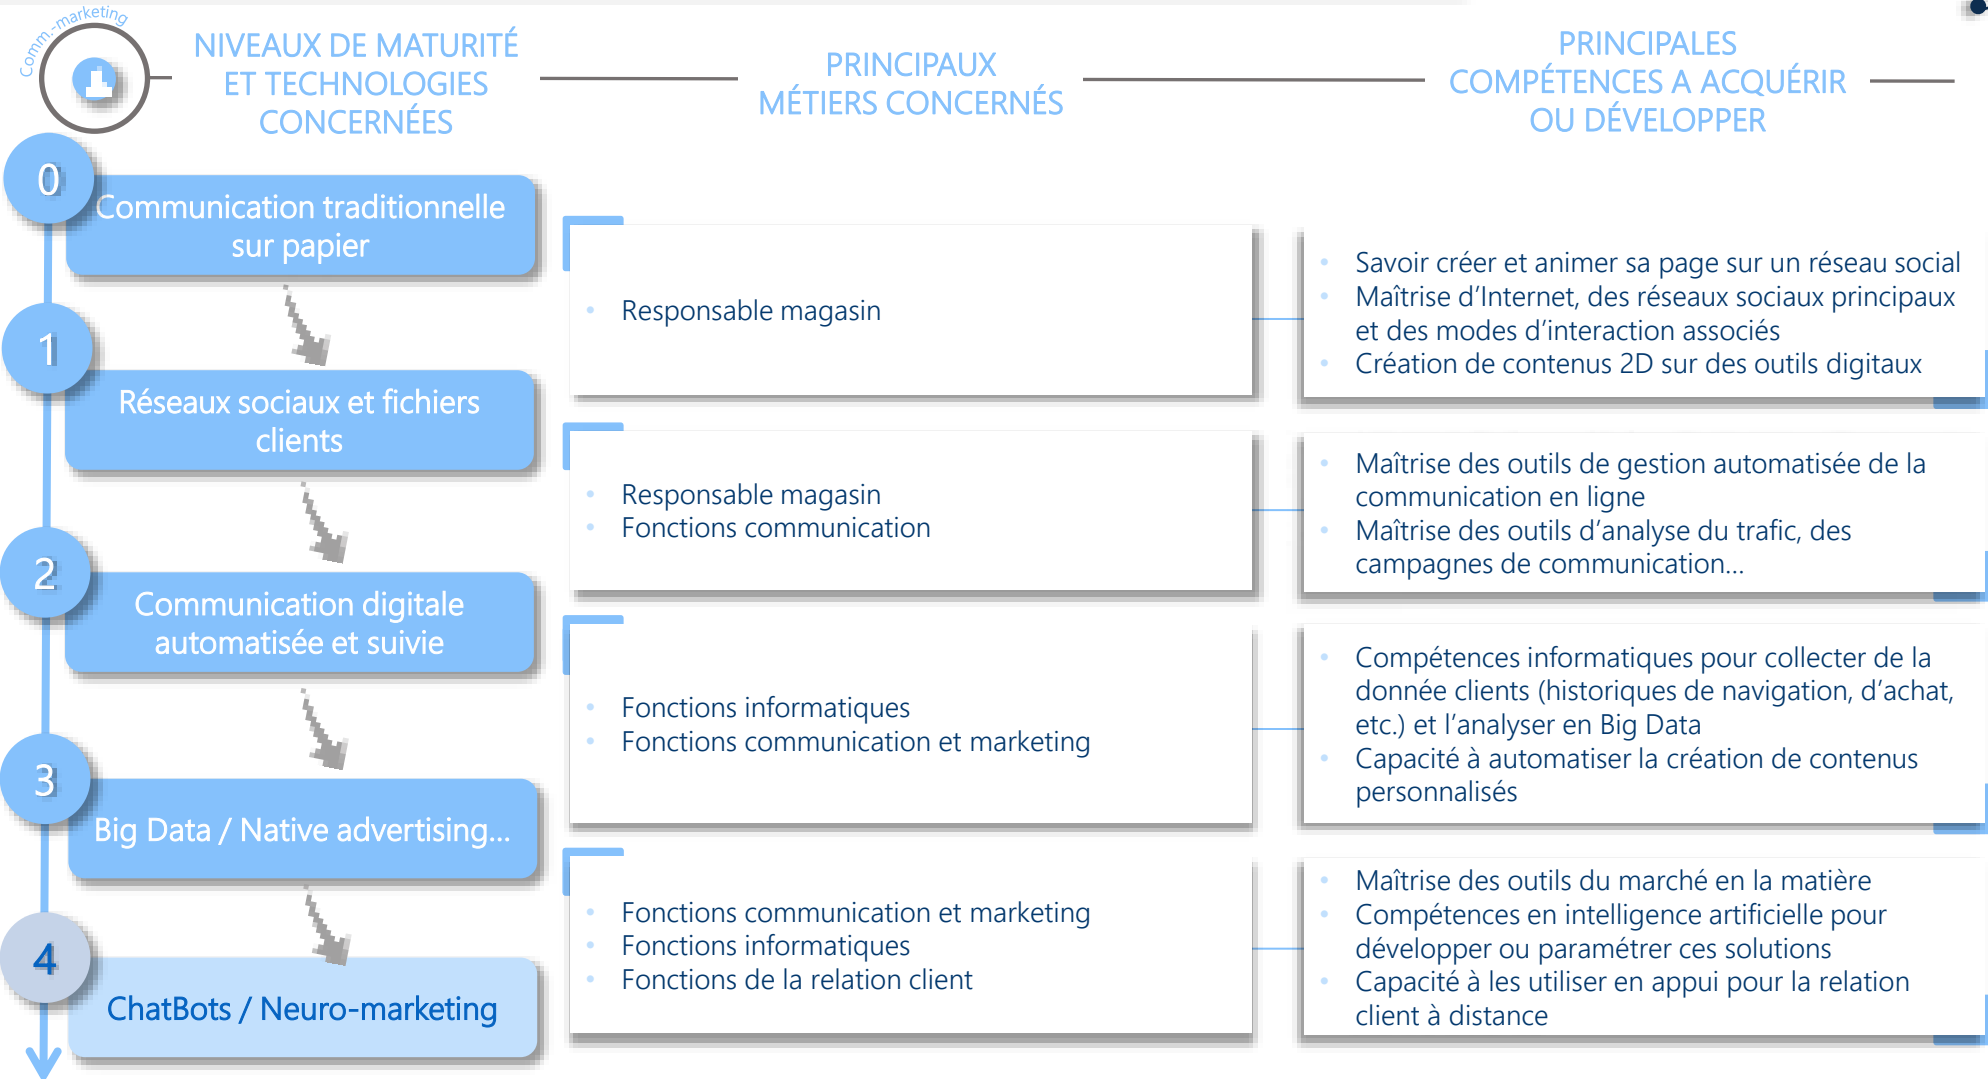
Comm.-marketing

NIVEAUX DE MATURITÉ ET TECHNOLOGIES CONCERNÉES

PRINCIPAUX MÉTIERS CONCERNÉS

PRINCIPALES COMPÉTENCES A ACQUÉRIR OU DÉVELOPPER

0

Communication traditionnelle sur papier

1

Réseaux sociaux et fichiers clients

2

Communication digitale automatisée et suivie

3

Big Data / Native advertising...

4

ChatBots / Neuro-marketing

- Responsable magasin

- Savoir créer et animer sa page sur un réseau social
- Maîtrise d'Internet, des réseaux sociaux principaux et des modes d'interaction associés
- Création de contenus 2D sur des outils digitaux

- Responsable magasin
- Fonctions communication

- Maîtrise des outils de gestion automatisée de la communication en ligne
- Maîtrise des outils d'analyse du trafic, des campagnes de communication...

- Fonctions informatiques
- Fonctions communication et marketing

- Compétences informatiques pour collecter de la donnée clients (historiques de navigation, d'achat, etc.) et l'analyser en Big Data
- Capacité à automatiser la création de contenus personnalisés

- Fonctions communication et marketing
- Fonctions informatiques
- Fonctions de la relation client

- Maîtrise des outils du marché en la matière
- Compétences en intelligence artificielle pour développer ou paramétrer ces solutions
- Capacité à les utiliser en appui pour la relation client à distance